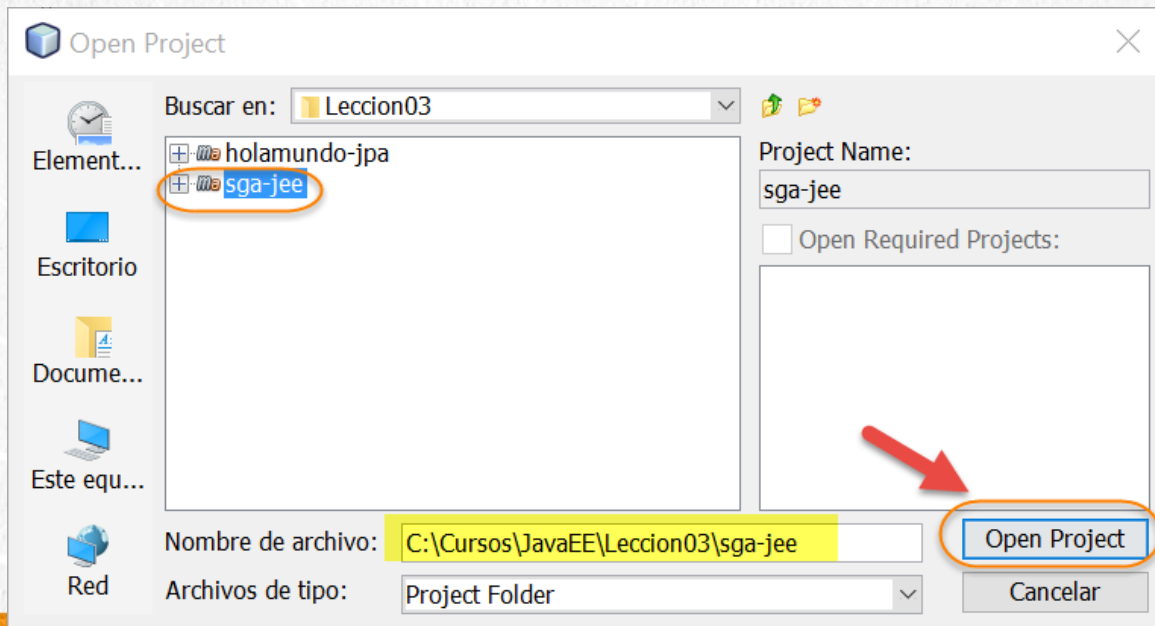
Open Project

Element...

Escritorio

Docume...

Este equ...

Red

Buscar en: Leccion03

holamundo-jpa
sga-jee

Project Name:
sga-jee

Open Required Projects:

Nombre de archivo: C:\Cursos\JavaEE\Leccion03\sga-jee

Archivos de tipo: Project Folder

Open Project

Cancelar